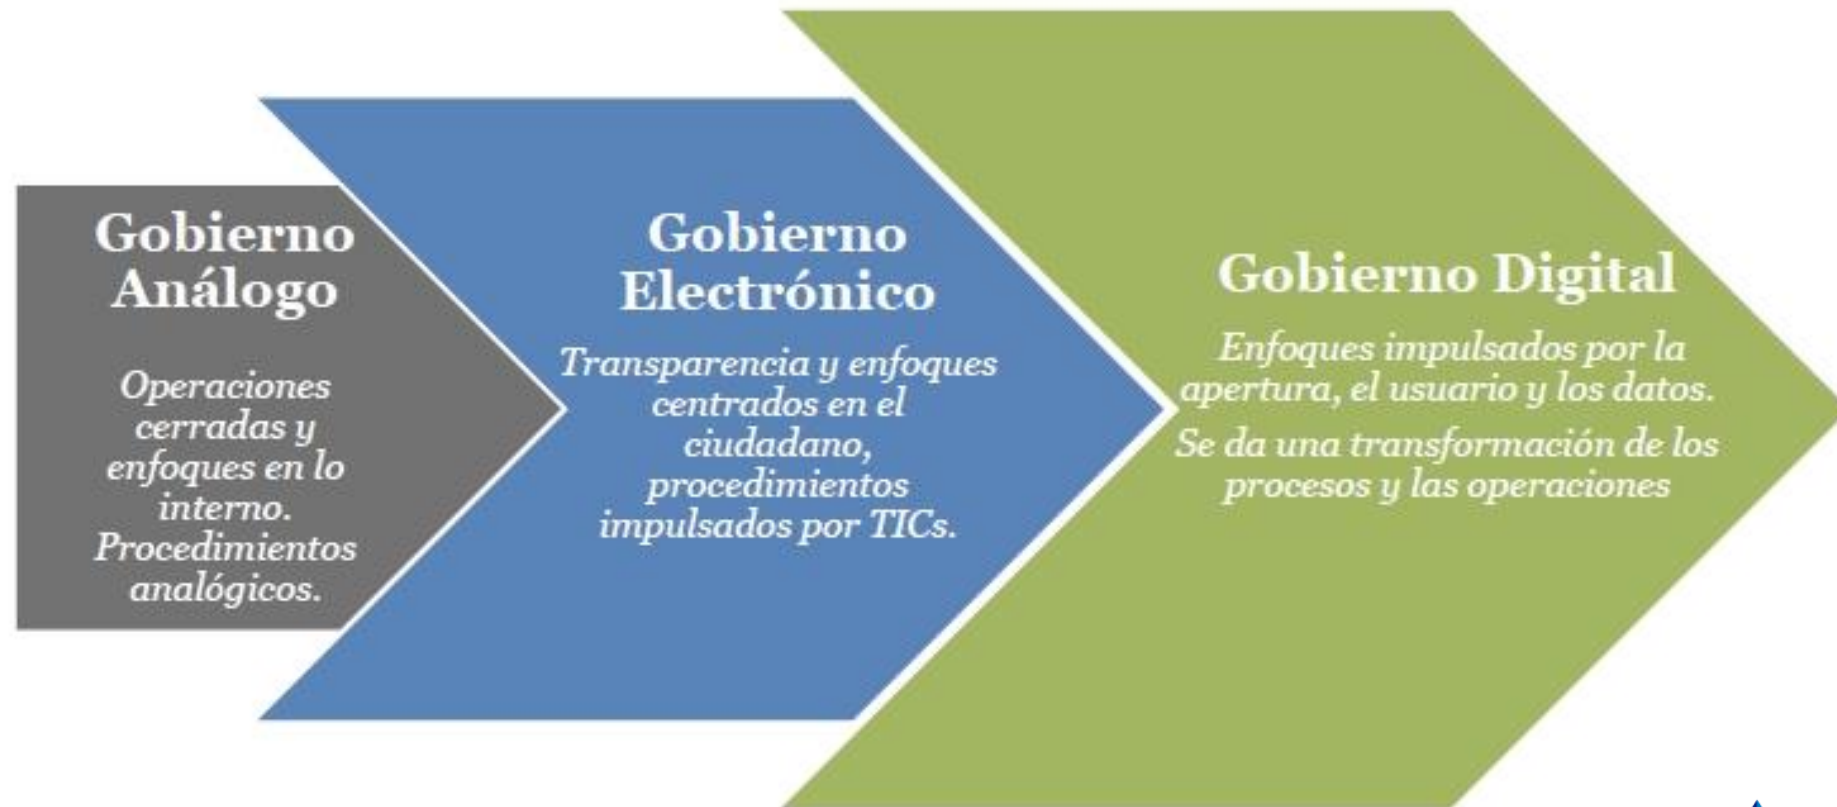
Gobierno Análogo

Operaciones cerradas y enfoques en lo interno. Procedimientos analógicos.

Gobierno Electrónico

Transparencia y enfoques centrados en el ciudadano, procedimientos impulsados por TICs.

Gobierno Digital

Enfoques impulsados por la apertura, el usuario y los datos.

Se da una transformación de los procesos y las operaciones